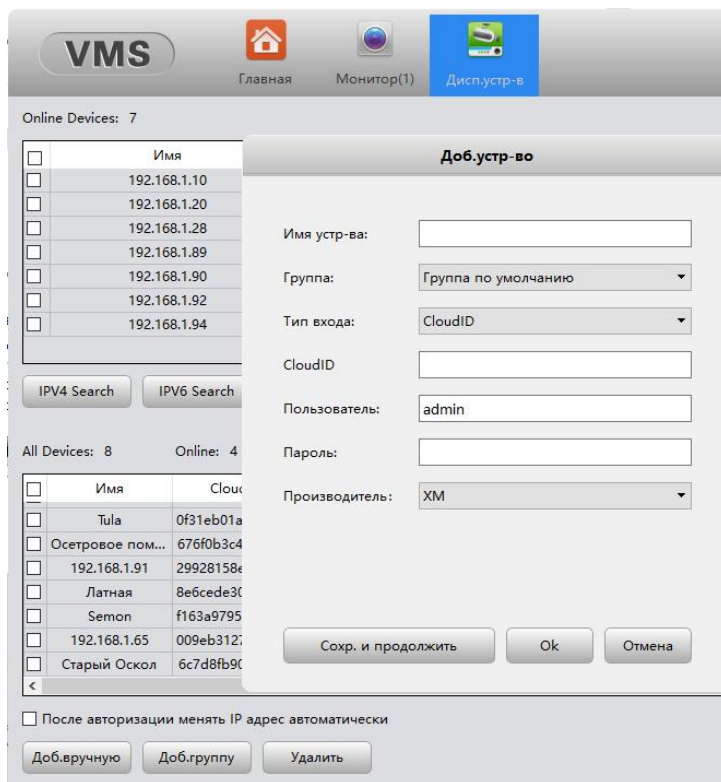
VMS

Главная

Монитор(1)

Дисп.устр-в

Online Devices: 7

| | Имя |
|---|---|
| ☐ | 192.168.1.10 |
| ☐ | 192.168.1.20 |
| ☐ | 192.168.1.28 |
| ☐ | 192.168.1.89 |
| ☐ | 192.168.1.90 |
| ☐ | 192.168.1.92 |
| ☐ | 192.168.1.94 |

IPV4 Search

IPV6 Search

All Devices: 8

Online: 4

| | Имя | Clouc |
|---|---|---|
| ☐ | Tula | 0f31eb01a |
| ☐ | Осетровое пом... | 676f0b3c4 |
| ☐ | 192.168.1.91 | 29928158e |
| ☐ | Латная | 8e6cede30 |
| ☐ | Semon | f163a9795 |
| ☐ | 192.168.1.65 | 009eb3127 |
| ☐ | Старый Оскол | 6c7d8fb90 |

Доб.устр-во

Имя устр-ва:

Группа: Группа по умолчанию

Тип входа: CloudID

CloudID

Пользователь: admin

Пароль:

Производитель: XM

Сохр. и продолжить

Ok

Отмена

☐ После авторизации менять IP адрес автоматически

Доб.вручную

Доб.группу

Удалить